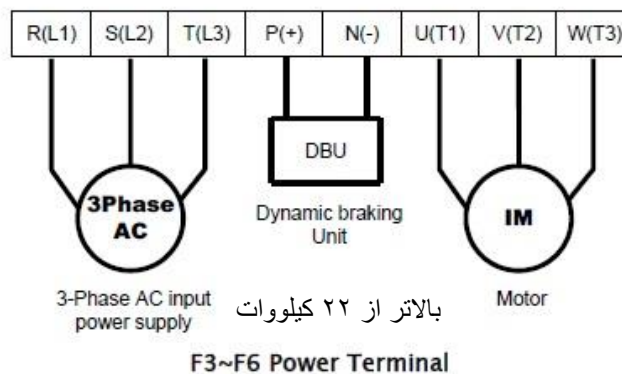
| R(L1) | S(L2) | T(L3) | P(+) | N(-) | U(T1) | V(T2) | W(T3) |
|---|---|---|---|---|---|---|---|

3Phase AC

DBU

Dynamic braking Unit

IM

3-Phase AC input power supply

بالاتر از ۲۲ کیلووات

Motor

F3~F6 Power Terminal